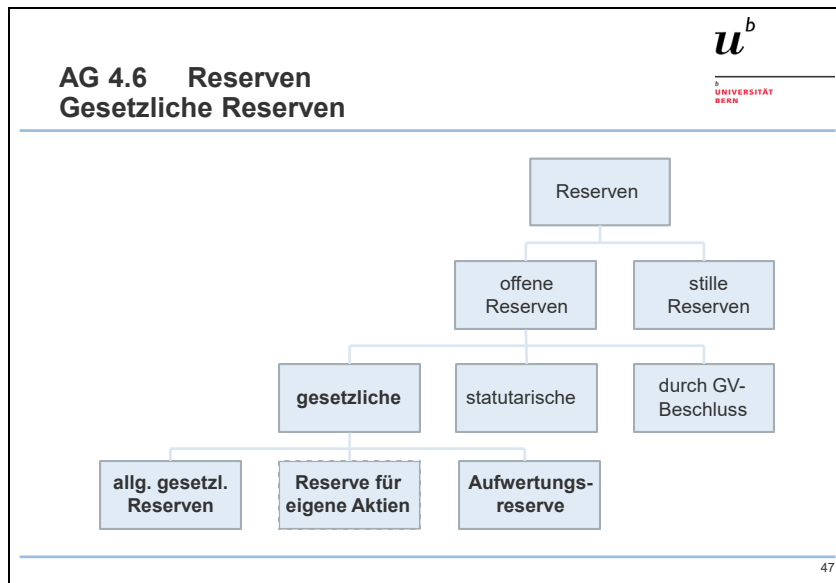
AG 4.6 Reserven
Gesetzliche Reserven

$u^b$

b UNIVERSITÄT BERN

Reserven

offene Reserven

stille Reserven

gesetzliche

statutarische

durch GV-Beschluss

allg. gesetzl. Reserven

Reserve für eigene Aktien

Aufwertungsreserve

47